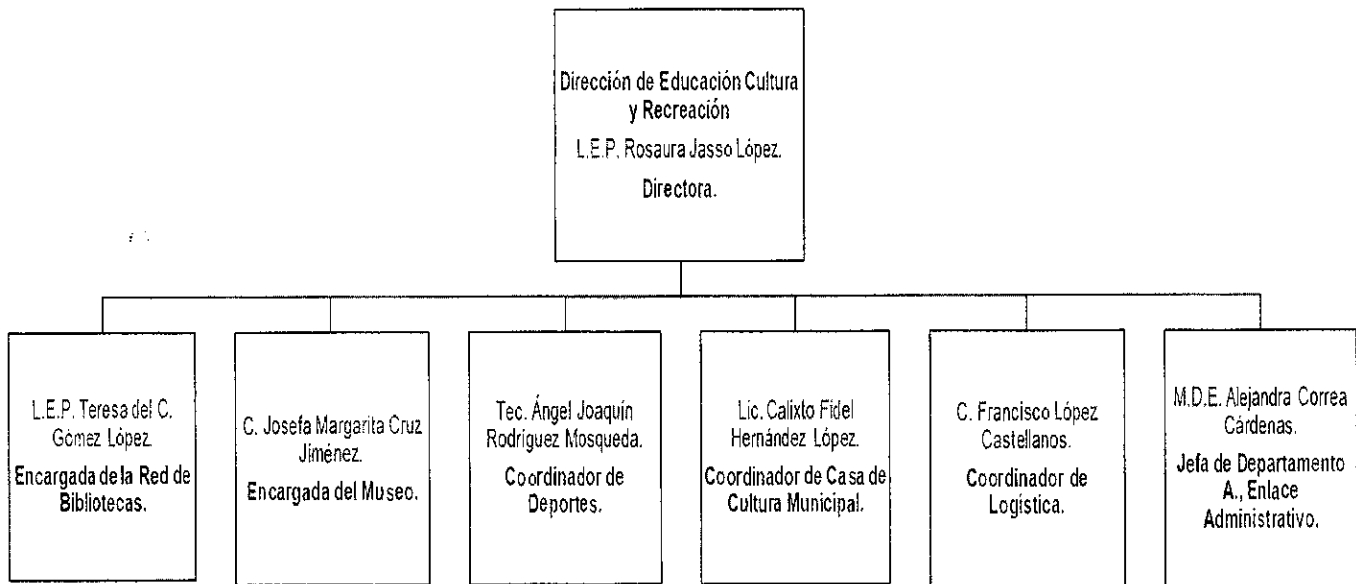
Dirección de Educación Cultura y Recreación
L.E.P. Rosaura Jasso López.
Directora.

L.E.P. Teresa del C. Gómez López.
Encargada de la Red de Bibliotecas.

C. Josefa Margarita Cruz Jiménez.
Encargada del Museo.

Tec. Ángel Joaquín Rodríguez Mosqueda.
Coordinador de Deportes.

Lic. Calixto Fidel Hernández López.
Coordinador de Casa de Cultura Municipal.

C. Francisco López Castellanos.
Coordinador de Logística.

M.D.E. Alejandra Correa Cárdenas.
Jefa de Departamento A., Enlace Administrativo.